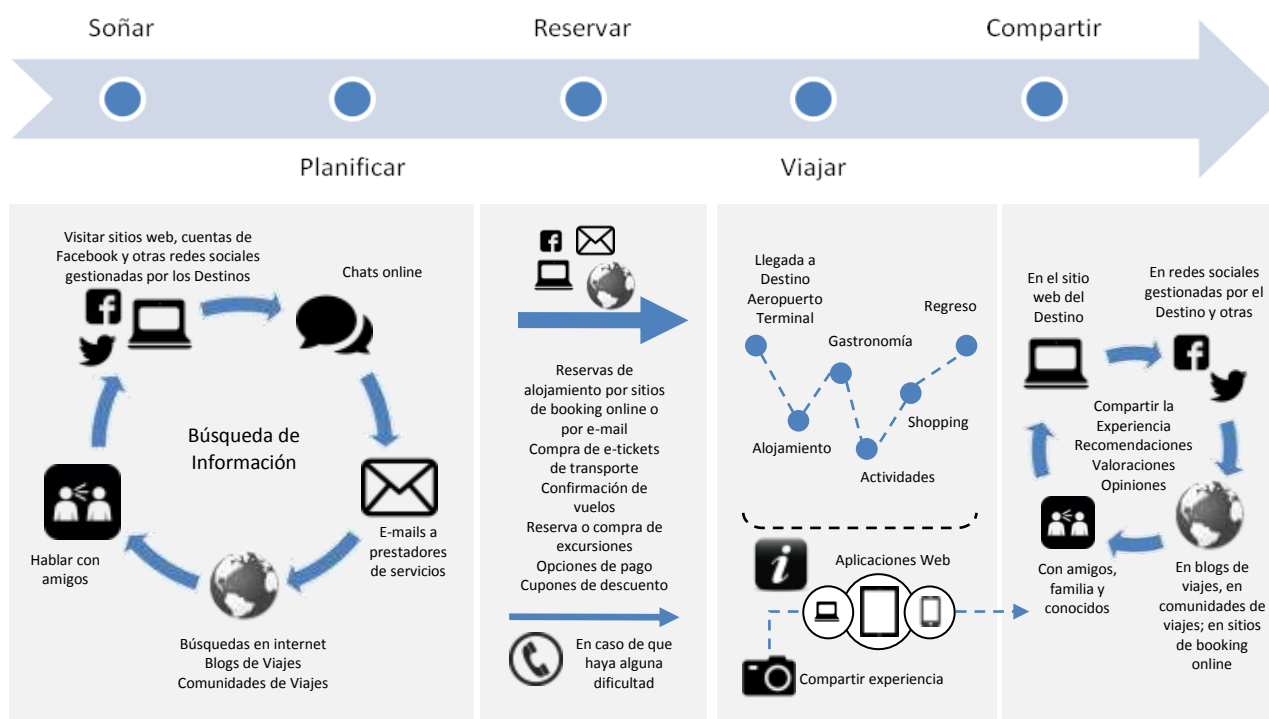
Soñar

Reservar

Compartir

Planificar

Viajar

Visitar sitios web, cuentas de Facebook y otras redes sociales gestionadas por los Destinos

Chats online

Búsqueda de Información

E-mails a prestadores de servicios

Hablar con amigos

Búsquedas en internet
Blogs de Viajes
Comunidades de Viajes

Reservas de alojamiento por sitios de booking online o por e-mail
Compra de e-tickets de transporte
Confirmación de vuelos
Reserva o compra de excursiones
Opciones de pago
Cupones de descuento

En caso de que haya alguna dificultad

Llegada a Destino
Aeropuerto
Terminal

Gastronomía

Regreso

Alojamiento

Shopping

Actividades

Aplicaciones Web

Compartir experiencia

En el sitio web del Destino

En redes sociales gestionadas por el Destino y otras

Compartir la Experiencia
Recomendaciones
Valoraciones
Opiniones

Con amigos, familia y conocidos

En blogs de viajes, en comunidades de viajes; en sitios de booking online